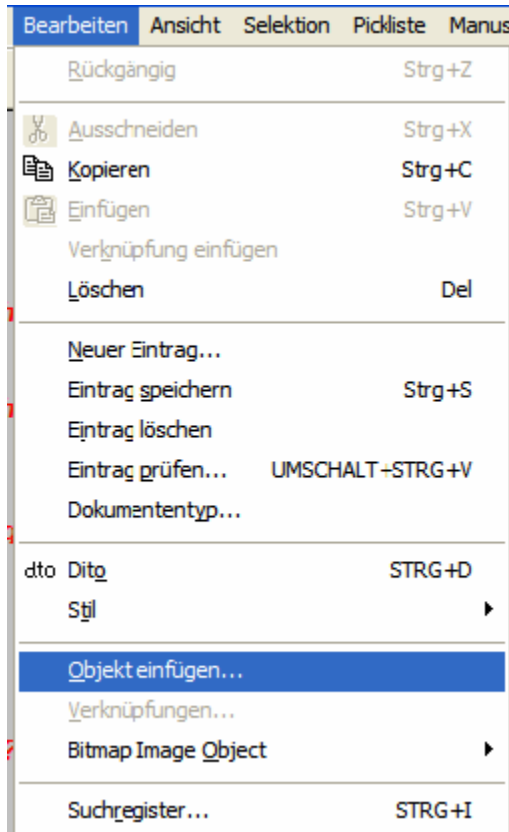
Bearbeiten Ansicht Selektion Pickliste Manus

Rückgängig Strg+Z

Ausschneiden Strg+X
Kopieren Strg+C
Einfügen Strg+V
Verknüpfung einfügen
Löschen Del

Neuer Eintrag...
Eintrag speichern Strg+S
Eintrag löschen
Eintrag prüfen... UMSCHALT+STRG+V
Dokumententyp...

dto Dito STRG+D
Stil

Objekt einfügen...
Verknüpfungen...
Bitmap Image Object

Suchregister... STRG+I